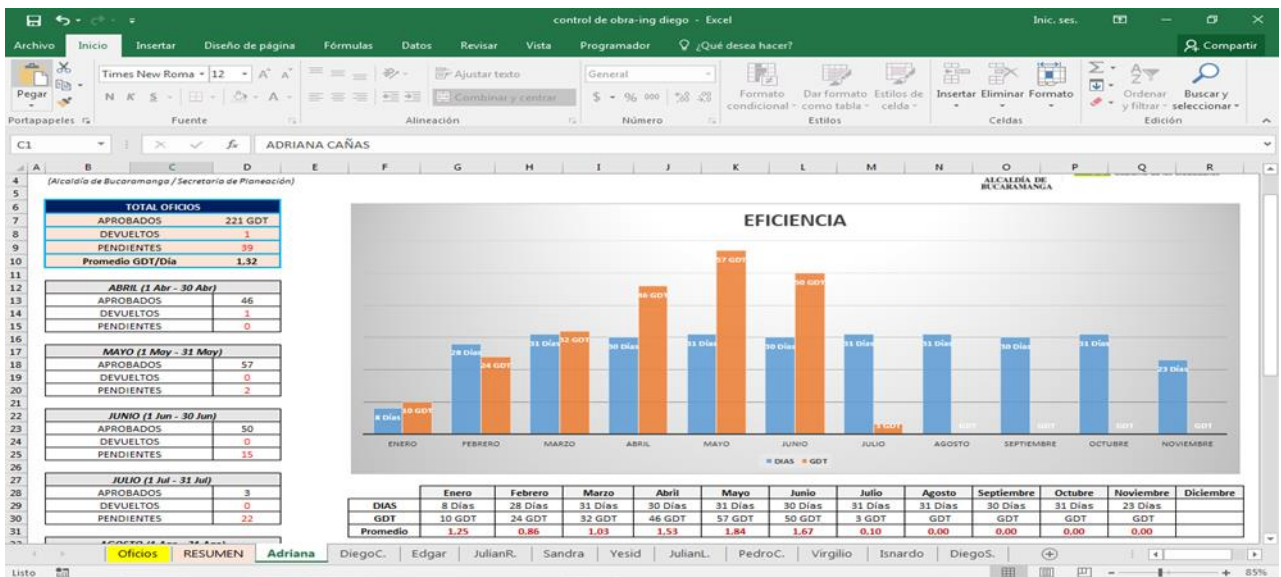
control de obra-ing diego - Excel
Inic. ses.
Archivo Inicio Insertar Diseño de página Fórmulas Datos Revisar Vista Programador ¿Qué desea hacer?
Compartir
Pegar
Times New Roma 12
N K S
Portapapeles Fuente
Ajustar texto
Combinar y centrar
Alineación
General
$ % 000
Número
Formato condicional
Dar formato como tabla
Estilos de celda
Estilos
Insertar Eliminar Formato
Celdas
Ordenar y filtrar
Buscar y seleccionar
Edición

C1 ADRIANA CAÑAS

A B C D E F G H I J K L M N O P Q R

4 (Alcaldía de Bucaramanga / Secretaría de Planeación)
ALCALDÍA DE BUCARAMANGA

| TOTAL OFICIOS | |
|---|---|
| APROBADOS | 221 GDT |
| DEVUELTOS | 1 |
| PENDIENTES | 39 |
| Promedio GDT/Día | 1,32 |

| ABRIL (1 Abr - 30 Abr) | |
|---|---|
| APROBADOS | 46 |
| DEVUELTOS | 1 |
| PENDIENTES | 0 |

| MAYO (1 May - 31 May) | |
|---|---|
| APROBADOS | 57 |
| DEVUELTOS | 0 |
| PENDIENTES | 2 |

| JUNIO (1 Jun - 30 Jun) | |
|---|---|
| APROBADOS | 50 |
| DEVUELTOS | 0 |
| PENDIENTES | 15 |

| JULIO (1 Jul - 31 Jul) | |
|---|---|
| APROBADOS | 3 |
| DEVUELTOS | 0 |
| PENDIENTES | 22 |

EFICIENCIA
8 Días 10 GDT 28 Días 24 GDT 31 Días 32 GDT 30 Días 46 GDT 31 Días 57 GDT 30 Días 50 GDT 31 Días 3 GDT 31 Días GDT 30 Días GDT 31 Días GDT 23 Días GDT
ENERO FEBRERO MARZO ABRIL MAYO JUNIO JULIO AGOSTO SEPTIEMBRE OCTUBRE NOVIEMBRE
DIAS GDT

| | Enero | Febrero | Marzo | Abril | Mayo | Junio | Julio | Agosto | Septiembre | Octubre | Noviembre | Diciembre |
|---|---|---|---|---|---|---|---|---|---|---|---|---|
| DIAS | 8 Días | 28 Días | 31 Días | 30 Días | 31 Días | 30 Días | 31 Días | 31 Días | 30 Días | 31 Días | 23 Días | |
| GDT | 10 GDT | 24 GDT | 32 GDT | 46 GDT | 57 GDT | 50 GDT | 3 GDT | GDT | GDT | GDT | GDT | |
| Promedio | 1,25 | 0,86 | 1,03 | 1,53 | 1,84 | 1,67 | 0,10 | 0,00 | 0,00 | 0,00 | 0,00 | |

Oficios RESUMEN Adriana DiegoC. Edgar JulianR. Sandra Yesid JulianL. PedroC. Virgilio Isnardo DiegoS.
Listo 85%